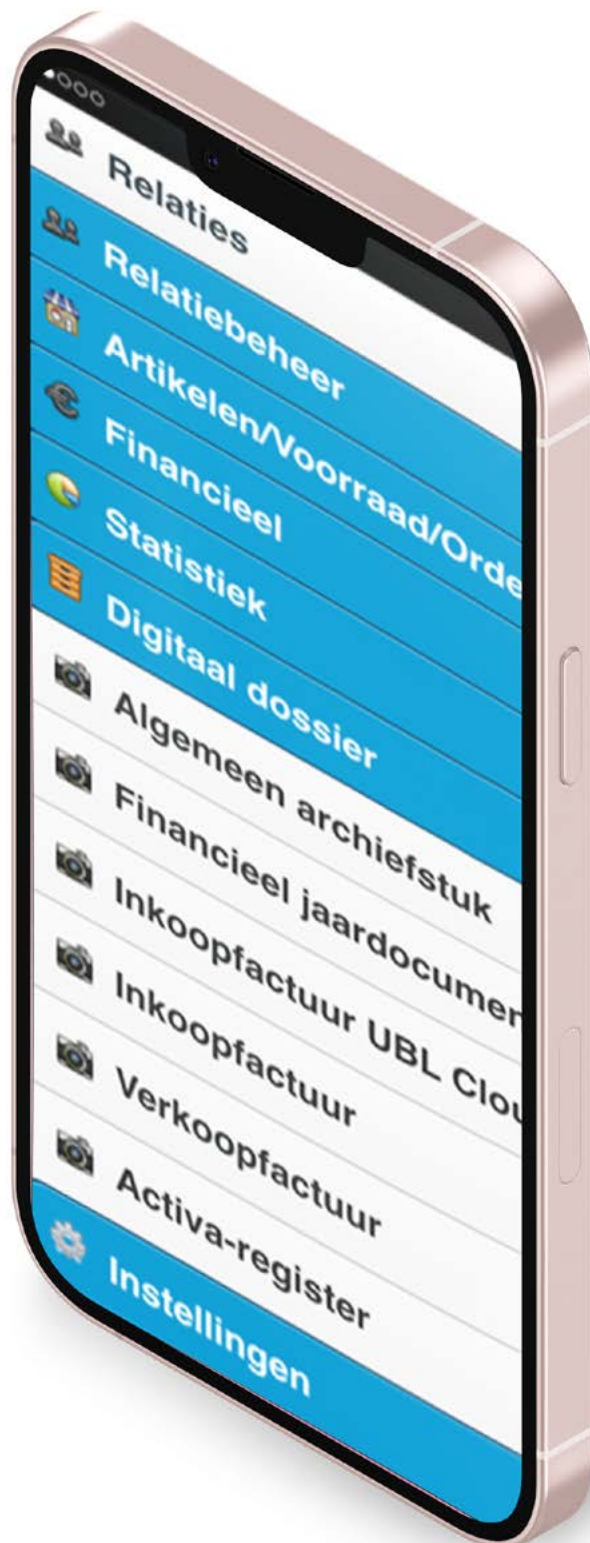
Relaties
Relatiebeheer
Artikelen/Voorraad/Orde
Financieel
Statistiek
Digitaal dossier
Algemeen archiefstuk
Financieel jaardocumen
Inkoopfactuur UBL Clou
Inkoopfactuur
Verkoopfactuur
Activa-register
Instellingen